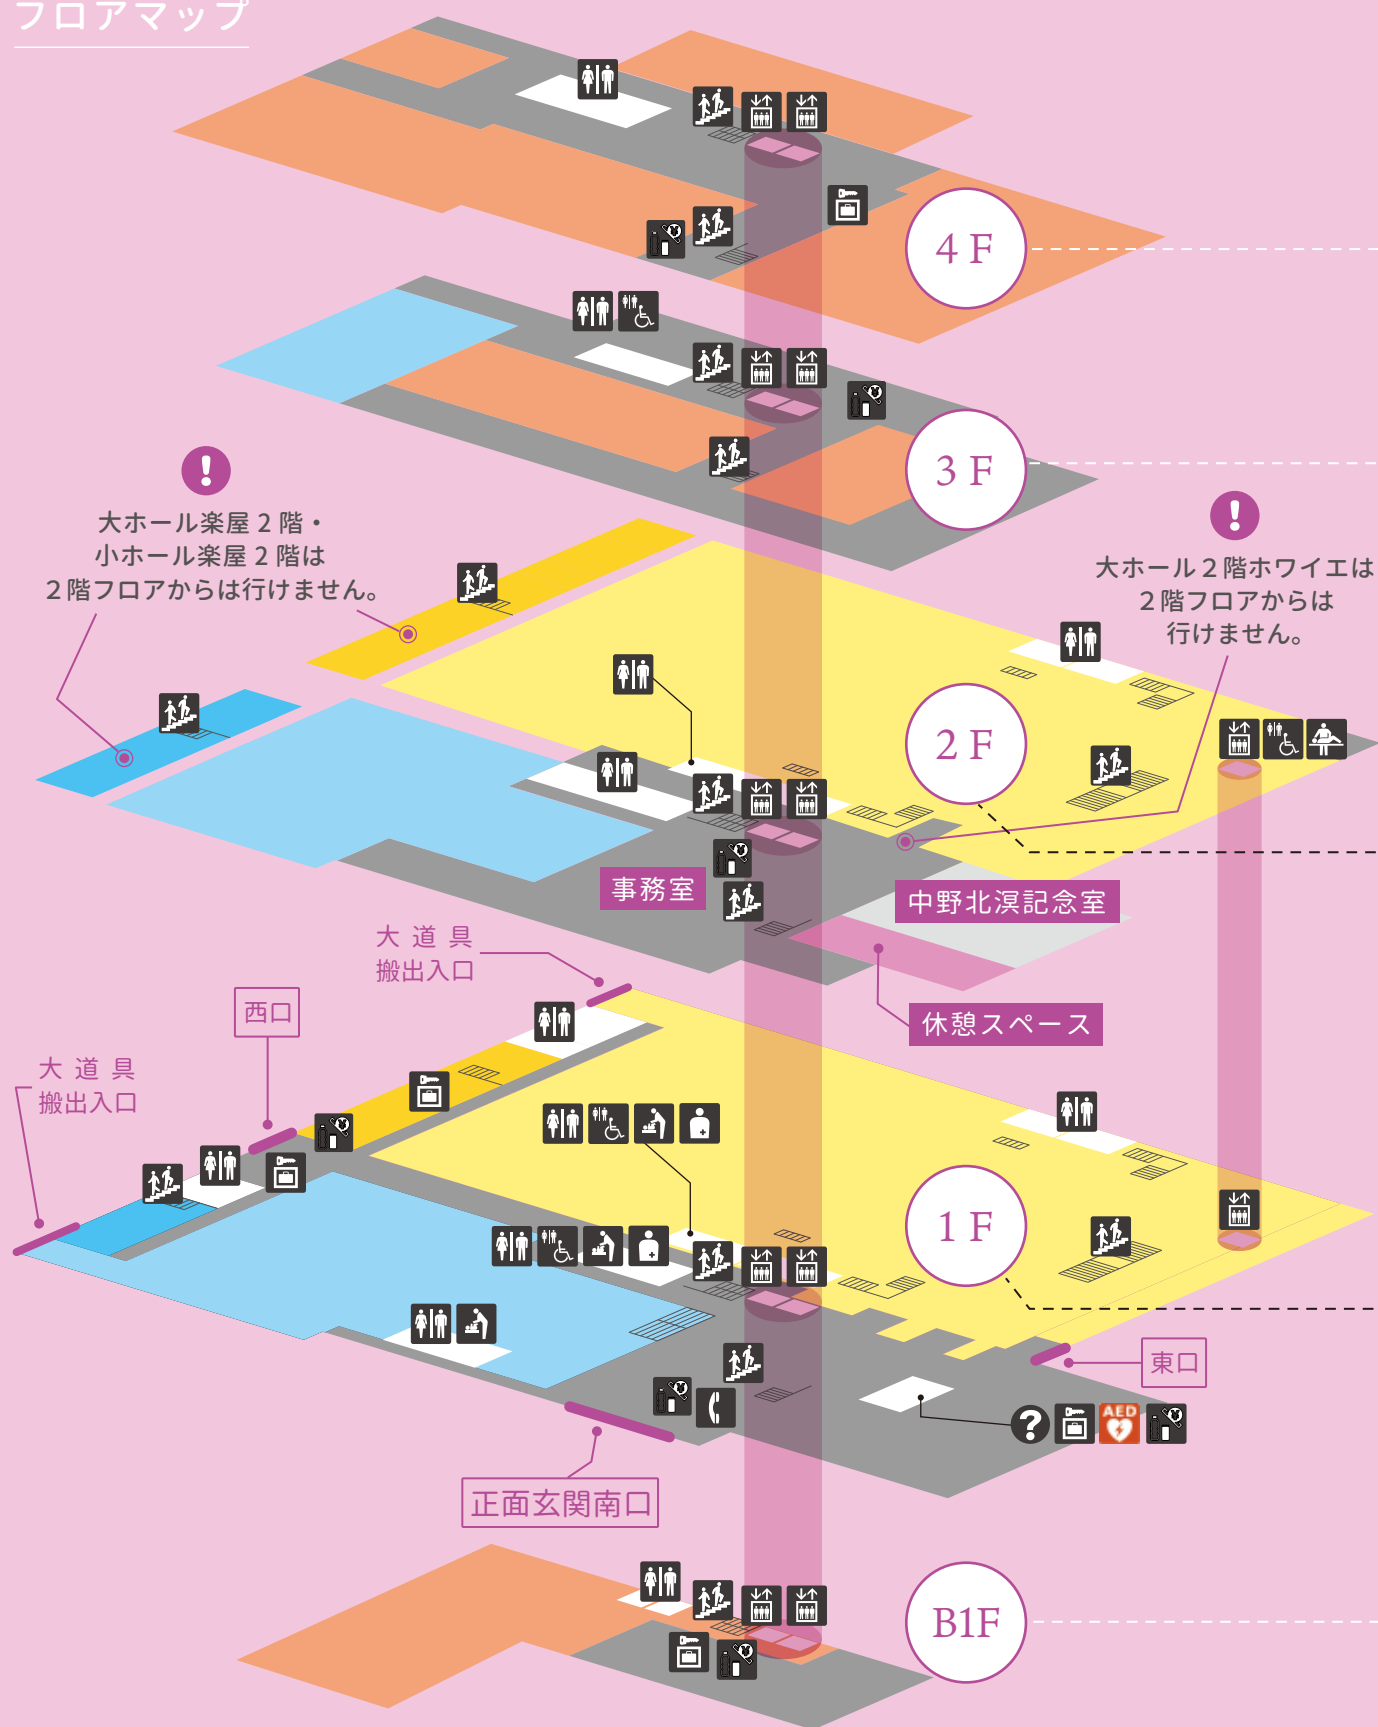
フロアマップ

4 F

3 F

大ホール楽屋２階・
小ホール楽屋２階は
２階フロアからは行けません。

大ホール２階ホワイエは
２階フロアからは
行けません。

2 F

事務室

中野北溟記念室

大 道 具
搬出入口

休憩スペース

西口

大 道 具
搬出入口

1 F

東口

AED

正面玄関南口

B1F